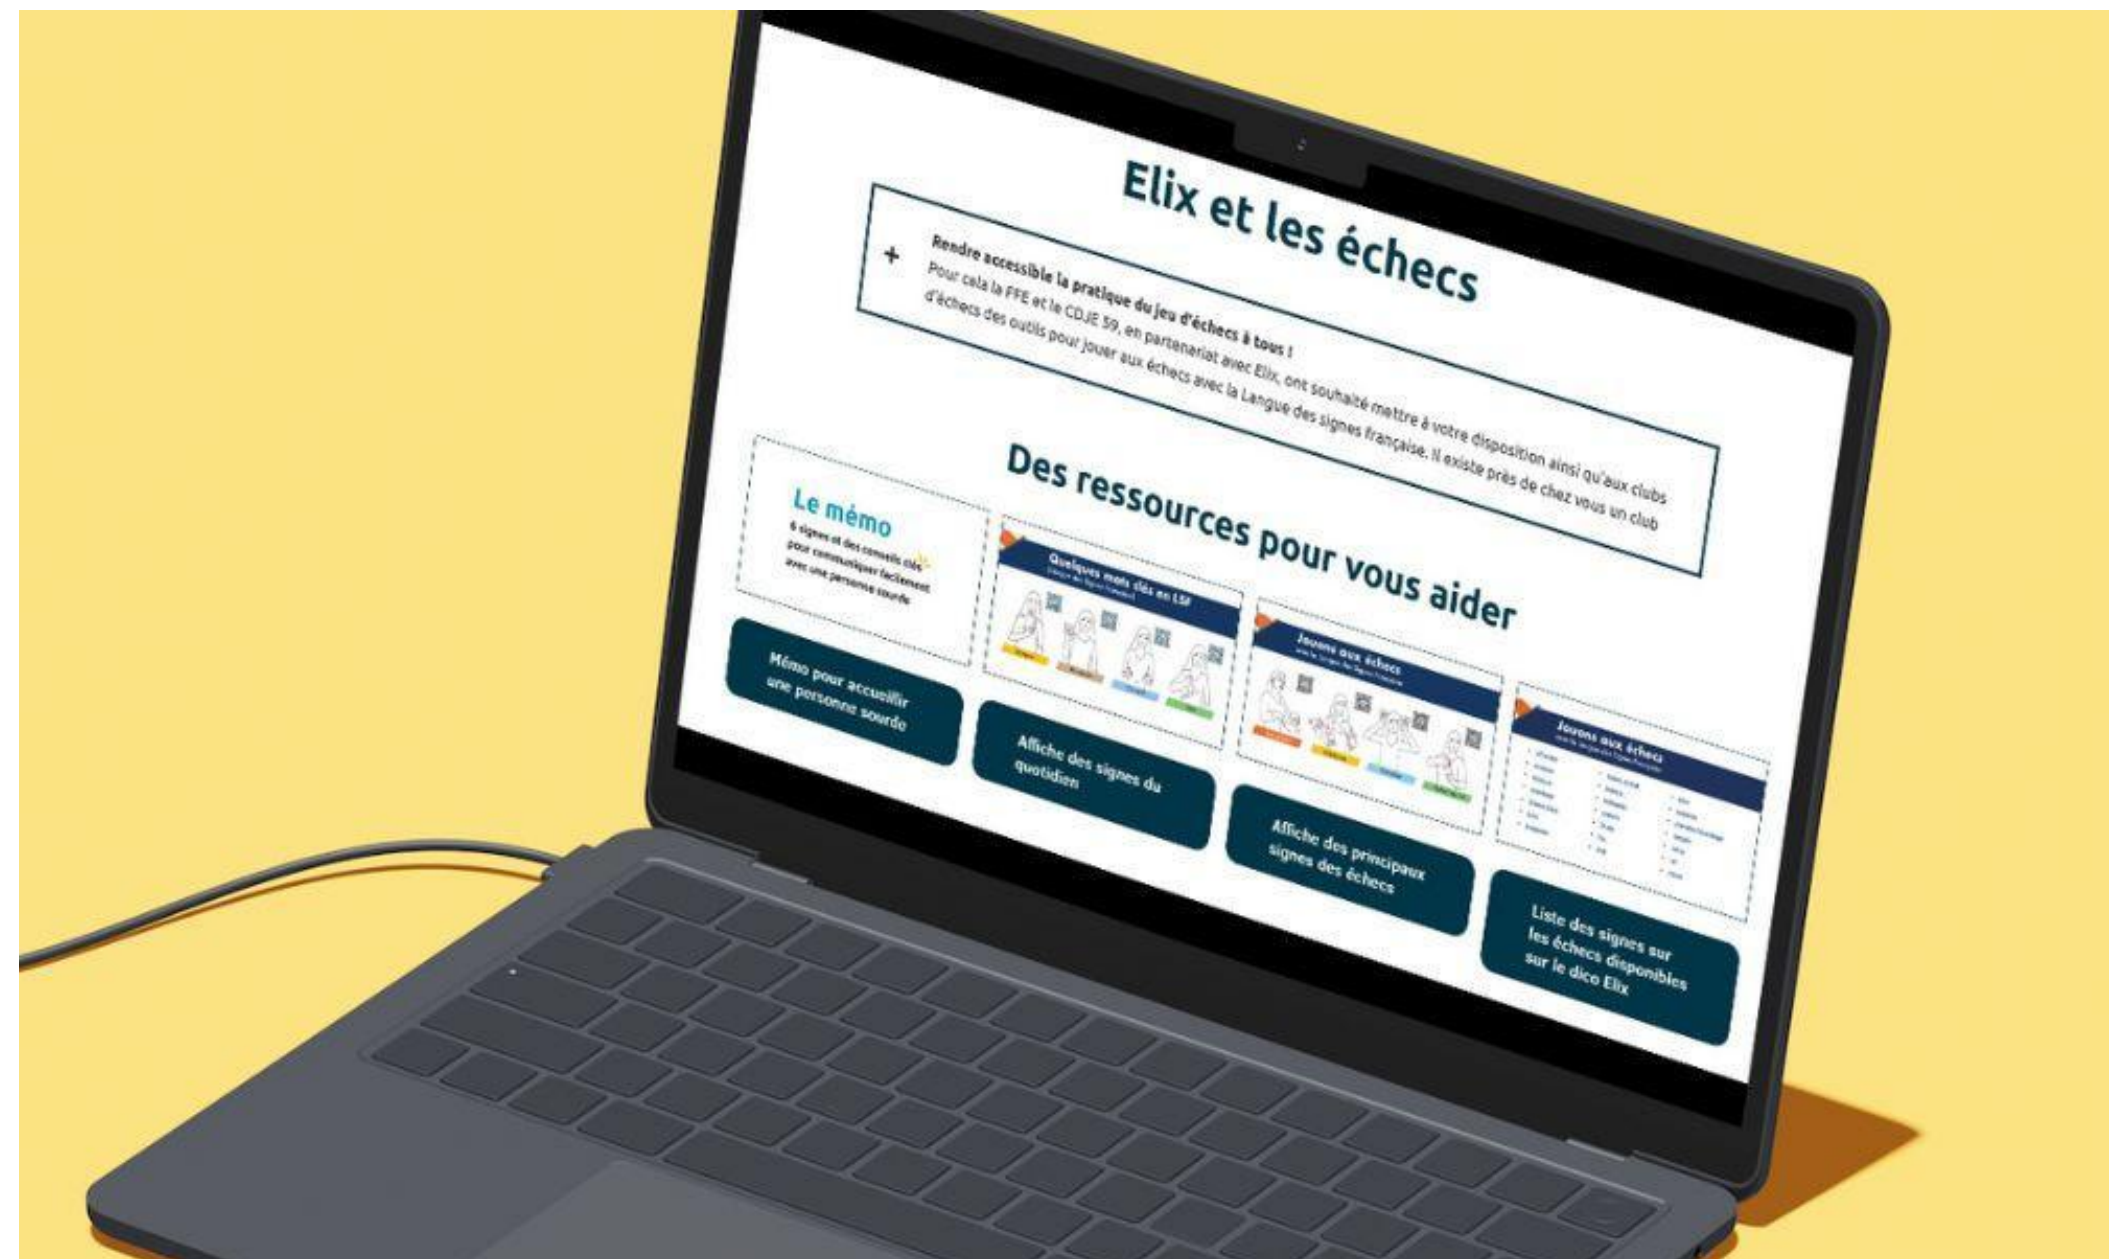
Elix et les échecs

+ Rendre accessible la pratique du jeu d'échecs à tous !
Pour cela la FFE et le CDJE 59, en partenariat avec Elix, ont souhaité mettre à votre disposition ainsi qu'aux clubs d'échecs des outils pour jouer aux échecs avec la Langue des signes française. Il existe près de chez vous un club

Des ressources pour vous aider

Le mémo
6 signes et des conseils clés pour communiquer facilement avec une personne sourde

Quelques mots clés en LSF
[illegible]

Jouons aux échecs
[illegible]

Jouons aux échecs
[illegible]

Mémo pour accueillir une personne sourde

Affiche des signes du quotidien

Affiche des principaux signes des échecs

Liste des signes sur les échecs disponibles sur le dico Elix